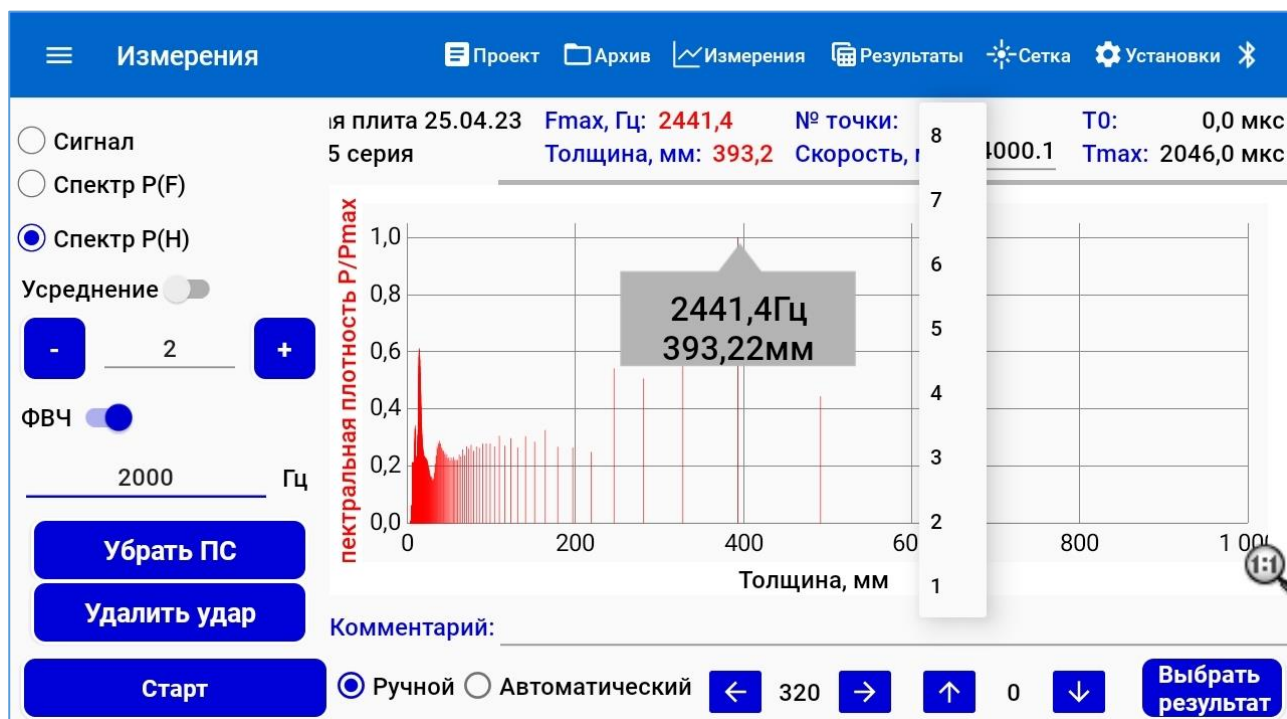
Измерения

Проект Архив Измерения Результаты Сетка Установки

Сигнал
Спектр P(F)
Спектр P(H)
Усреднение
-
2
+
ФВЧ
2000 Гц
Убрать ПС
Удалить удар
Старт

я плита 25.04.23
5 серия
Fmax, Гц: 2441,4
Толщина, мм: 393,2
№ точки:
Скорость, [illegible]
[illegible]000.1
T0: 0,0 мкс
Tmax: 2046,0 мкс

8
7
6
5
4
3
2
1

пектральная плотность P/Pmax
1,0
0,8
0,6
0,4
0,2
0,0
0
200
400
60
800
1 00
2441,4Гц
393,22мм
Толщина, мм
1:1

Комментарий:

Ручной Автоматический
←
320
→
↑
0
↓
Выбрать результат